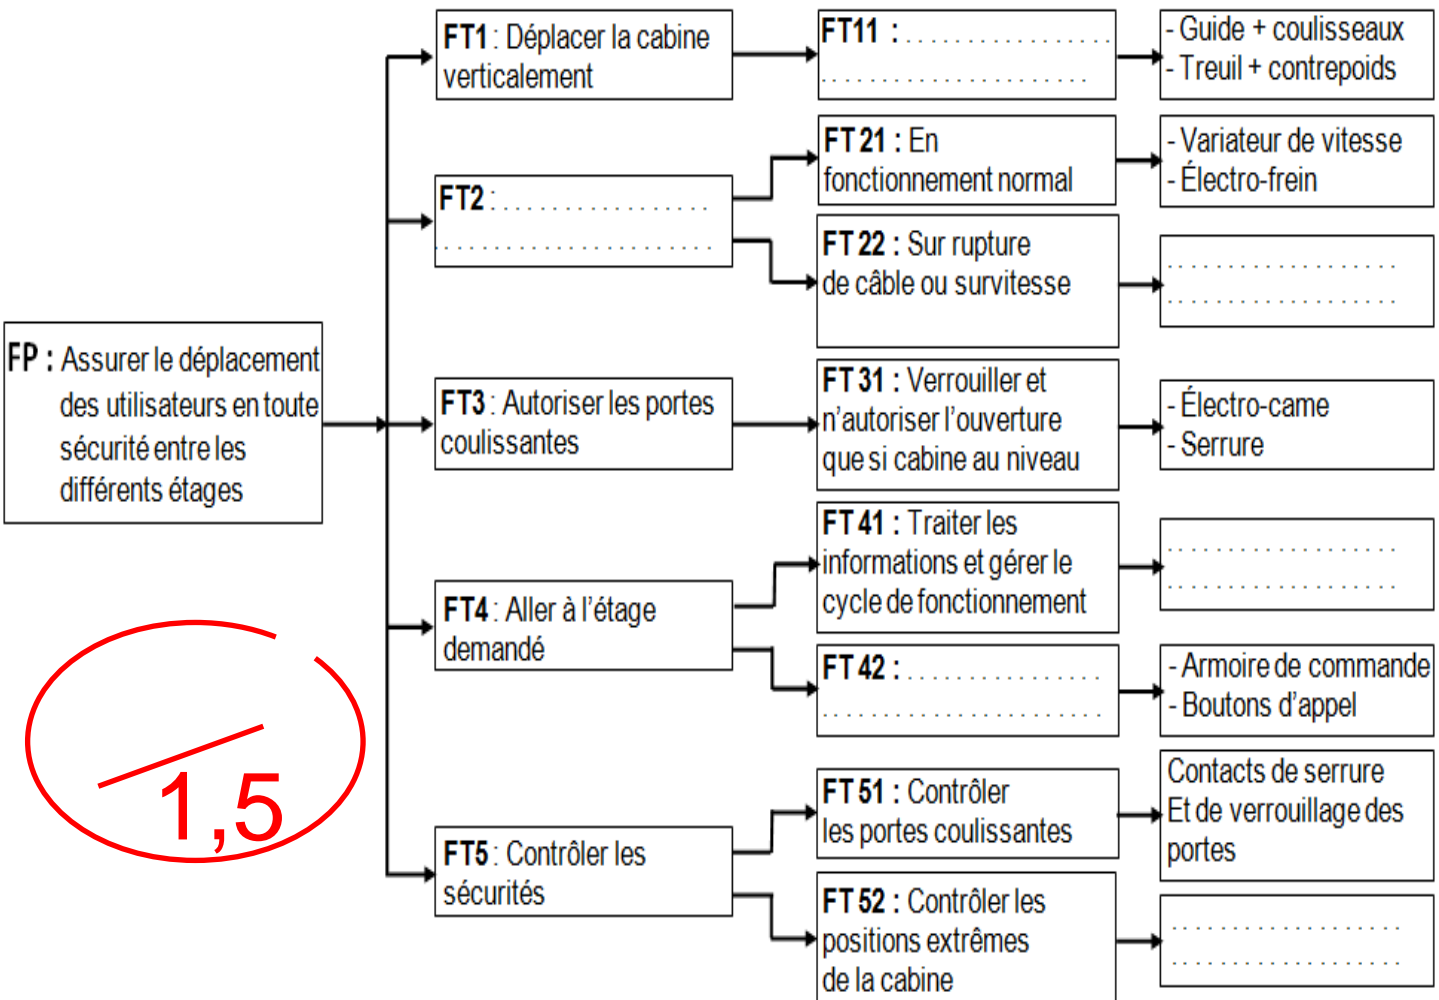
FP : Assurer le déplacement des utilisateurs en toute sécurité entre les différents étages

FT1 : Déplacer la cabine verticalement

FT11 : .................. ......................

- Guide + coulisseaux
- Treuil + contrepoids

FT2 : .................. ......................

FT 21 : En fonctionnement normal

- Variateur de vitesse
- Électro-frein

FT 22 : Sur rupture de câble ou survitesse

.................. ..................

FT3 : Autoriser les portes coulissantes

FT 31 : Verrouiller et n'autoriser l'ouverture que si cabine au niveau

- Électro-came
- Serrure

FT4 : Aller à l'étage demandé

FT 41 : Traiter les informations et gérer le cycle de fonctionnement

.................. ..................

FT 42 : .................. ......................

- Armoire de commande
- Boutons d'appel

FT5 : Contrôler les sécurités

FT 51 : Contrôler les portes coulissantes

Contacts de serrure Et de verrouillage des portes

FT 52 : Contrôler les positions extrêmes de la cabine

.................. ..................

1,5